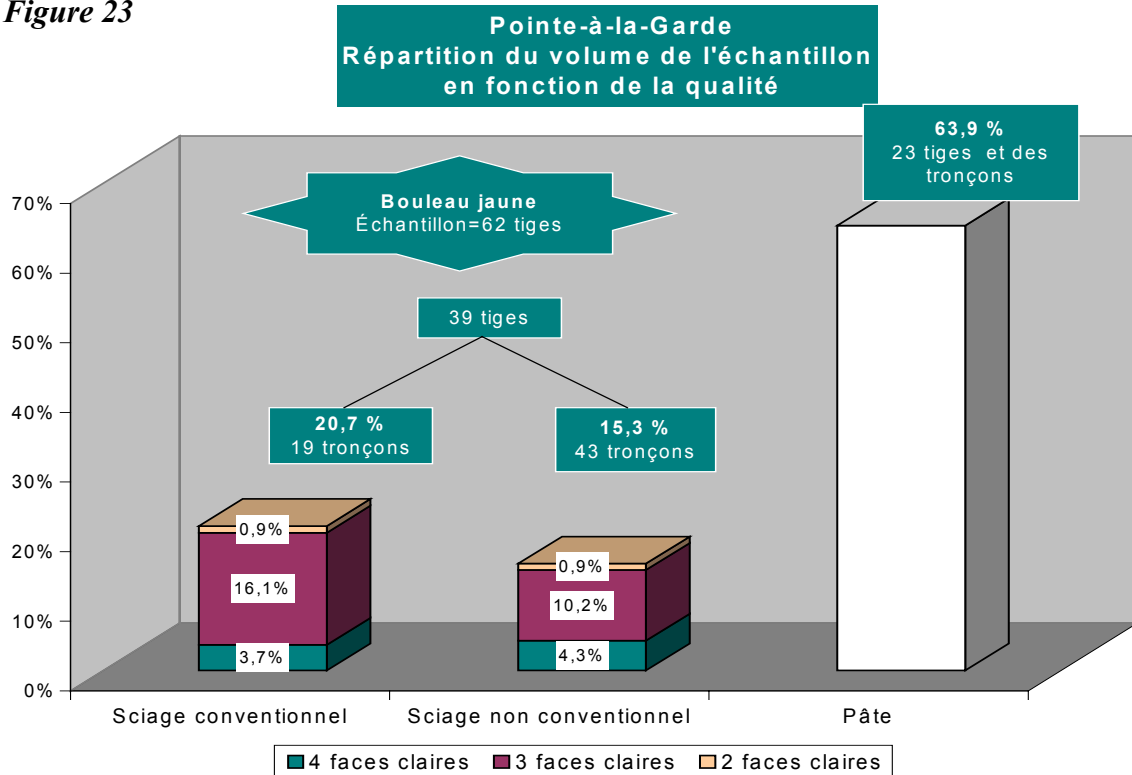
Figure 23

Pointe-à-la-Garde
Répartition du volume de l'échantillon en fonction de la qualité

63,9 %
23 tiges et des tronçons

Bouleau jaune
Échantillon=62 tiges

39 tiges

20,7 %
19 tronçons

15,3 %
43 tronçons

70%
60%
50%
40%
30%
20%
10%
0%

0,9%
16,1%
3,7%

0,9%
10,2%
4,3%

Sciage conventionnel
Sciage non conventionnel
Pâte

4 faces claires
3 faces claires
2 faces claires